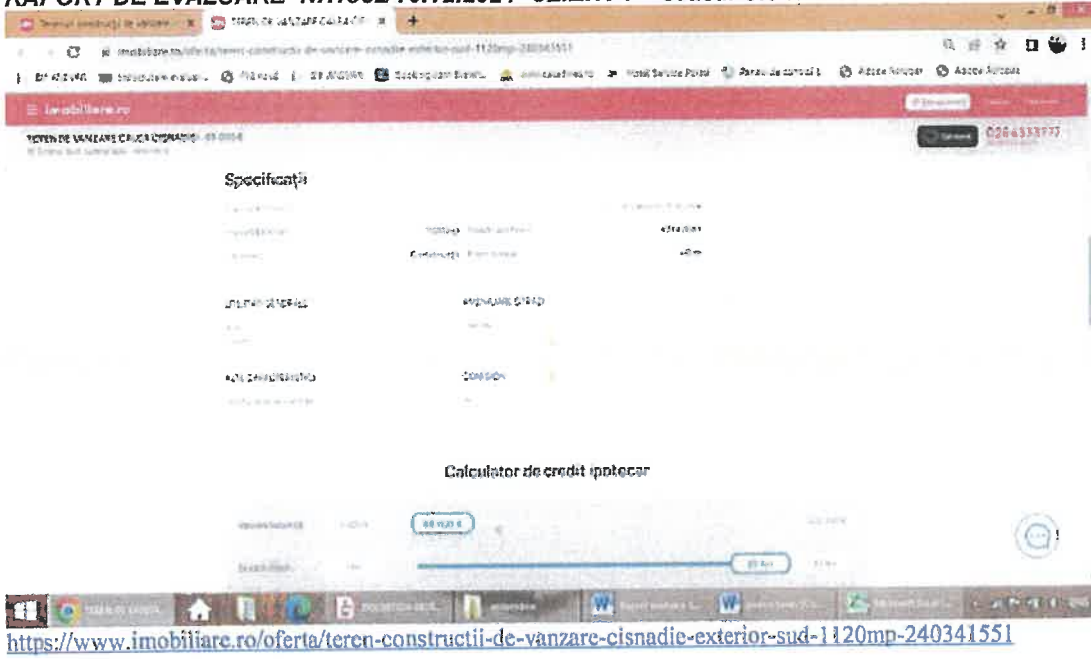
RAPORT DE EVALUARE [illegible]

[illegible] | TEREN DE VANZARE CAJ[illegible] | +

imobiliare.ro/oferta/teren-constructii-de-vanzare-cisnadie-exterior-sud-1120mp-240341551

imobiliare.ro

TEREN DE VANZARE CAJ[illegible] CISNADIE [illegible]

0264333777

Specificații

Calculator de credit ipotecar

https://www.imobiliare.ro/oferta/teren-constructii-de-vanzare-cisnadie-exterior-sud-1120mp-240341551